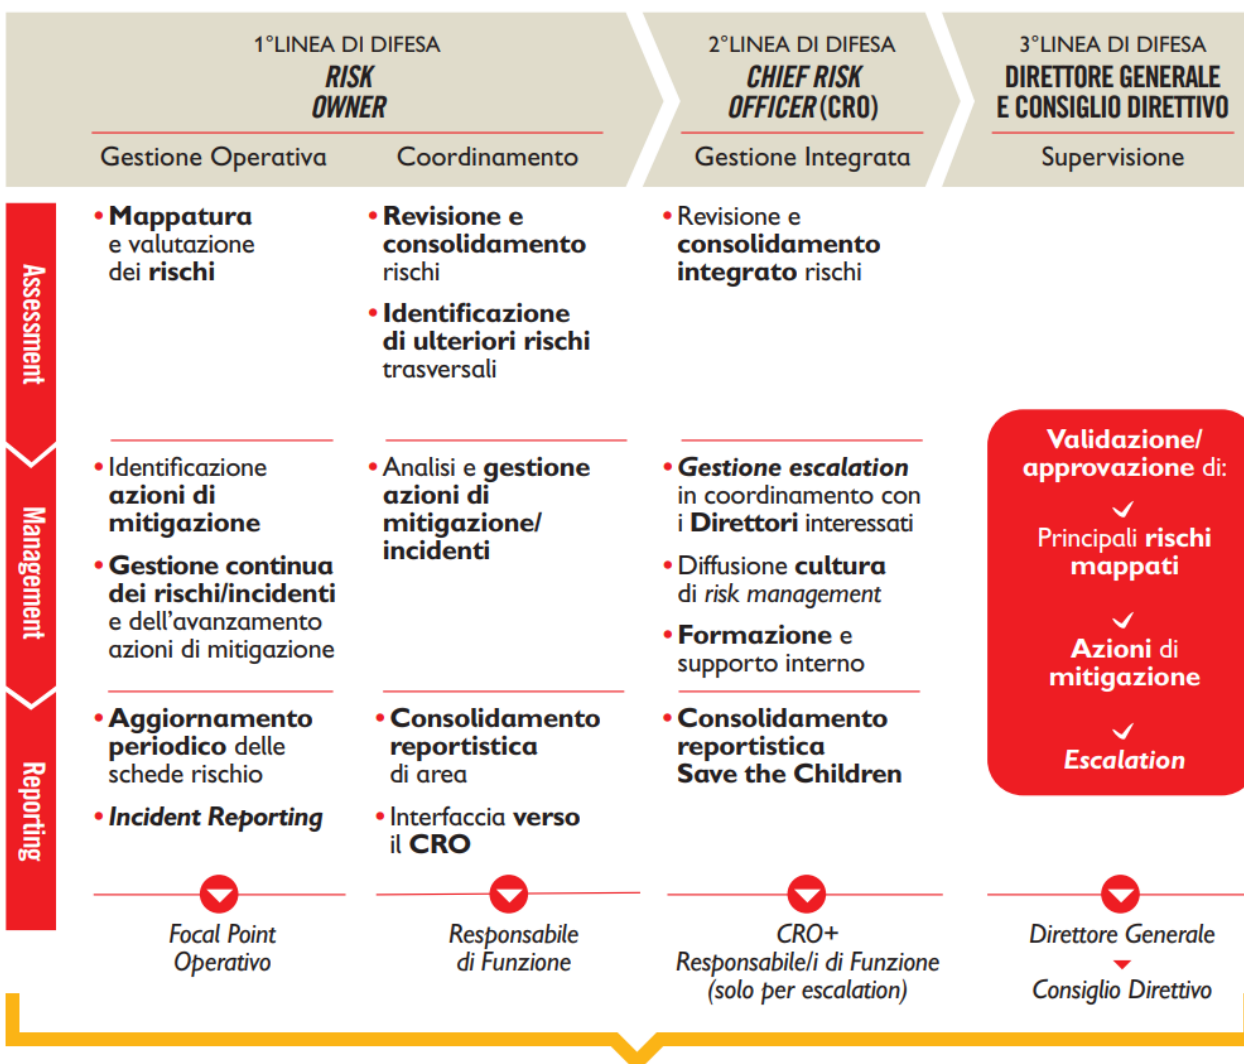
1°LINEA DI DIFESA
RISK OWNER

Gestione Operativa

Coordinamento

2°LINEA DI DIFESA
CHIEF RISK OFFICER (CRO)

Gestione Integrata

3°LINEA DI DIFESA
DIRETTORE GENERALE E CONSIGLIO DIRETTIVO

Supervisione

Assessment

• Mappatura e valutazione dei rischi

• Revisione e consolidamento rischi

• Identificazione di ulteriori rischi trasversali

• Revisione e consolidamento integrato rischi

Management

• Identificazione azioni di mitigazione

• Gestione continua dei rischi/incidenti e dell'avanzamento azioni di mitigazione

• Analisi e gestione azioni di mitigazione/ incidenti

• Gestione escalation in coordinamento con i Direttori interessati

• Diffusione cultura di risk management

• Formazione e supporto interno

Validazione/ approvazione di:

Principali rischi mappati

Azioni di mitigazione

Escalation

Reporting

• Aggiornamento periodico delle schede rischio

• Incident Reporting

• Consolidamento reportistica di area

• Interfaccia verso il CRO

• Consolidamento reportistica Save the Children

Focal Point Operativo

Responsabile di Funzione

CRO+ Responsabile/i di Funzione (solo per escalation)

Direttore Generale

Consiglio Direttivo